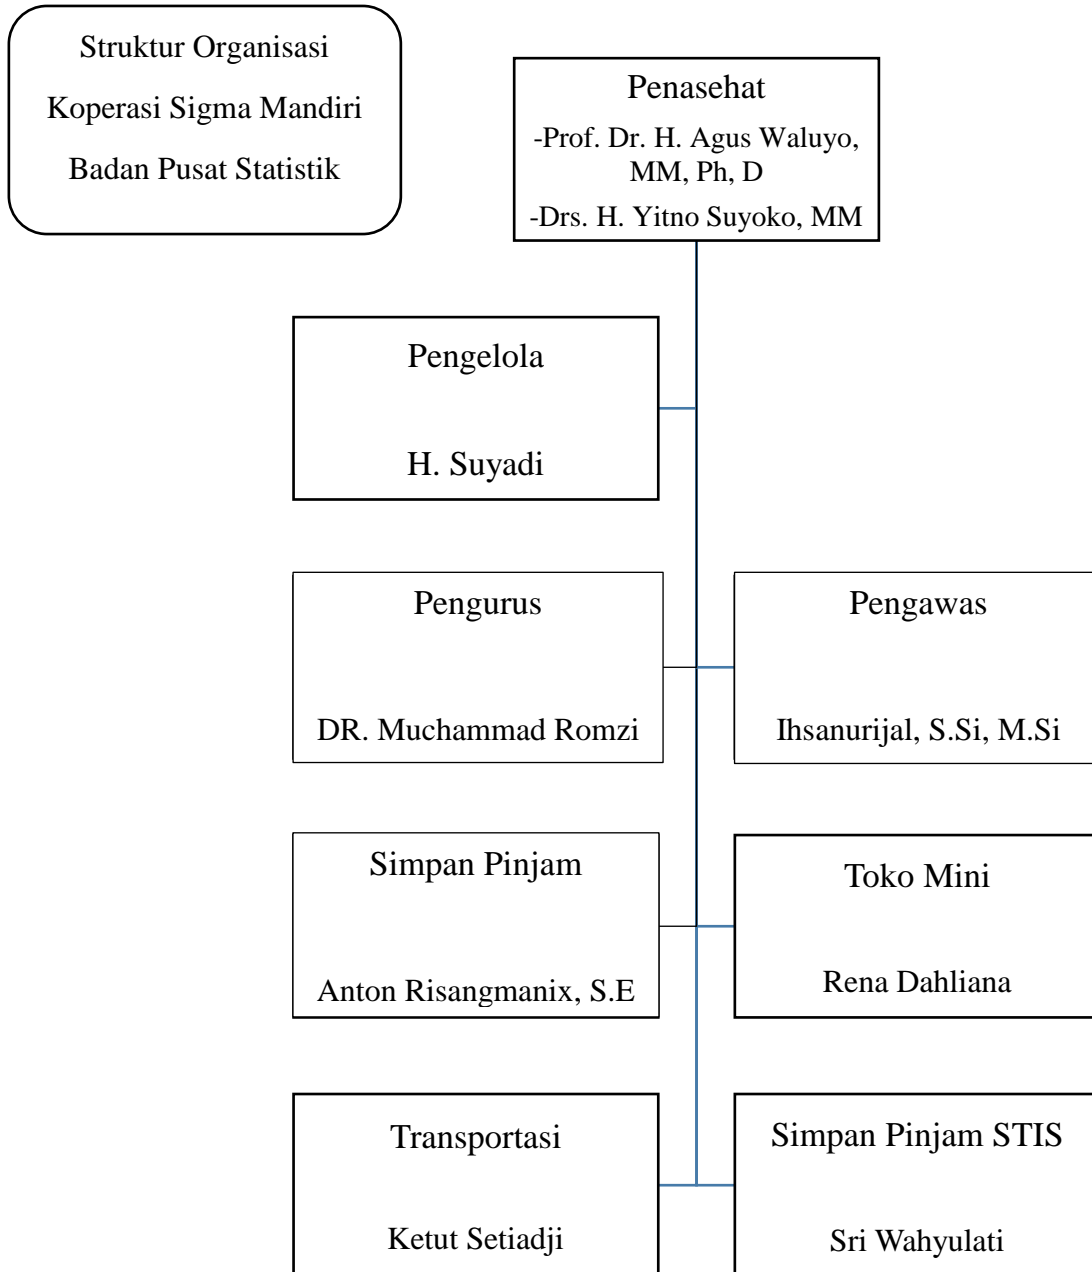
Struktur Organisasi

Koperasi Sigma Mandiri

Badan Pusat Statistik

Penasehat

-Prof. Dr. H. Agus Waluyo, MM, Ph, D

-Drs. H. Yitno Suyoko, MM

Pengelola

H. Suyadi

Pengurus

DR. Muchammad Romzi

Pengawas

Ihsanurijal, S.Si, M.Si

Simpan Pinjam

Anton Risangmanix, S.E

Toko Mini

Rena Dahliana

Transportasi

Ketut Setiadji

Simpan Pinjam STIS

Sri Wahyulati